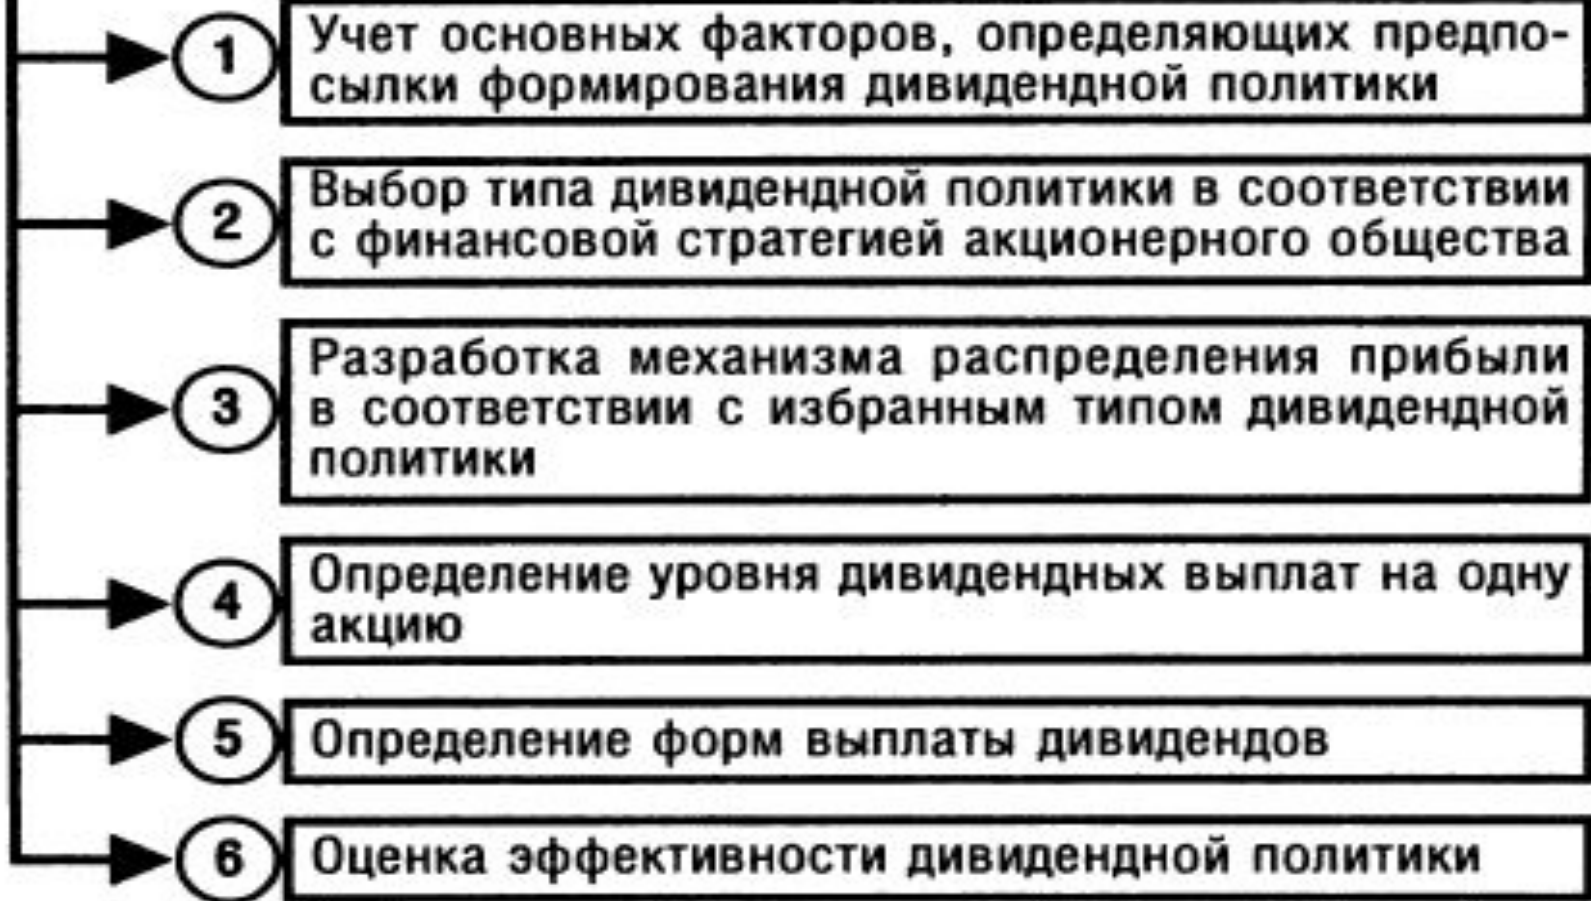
1
Учет основных факторов, определяющих предпосылки формирования дивидендной политики

2
Выбор типа дивидендной политики в соответствии с финансовой стратегией акционерного общества

3
Разработка механизма распределения прибыли в соответствии с избранным типом дивидендной политики

4
Определение уровня дивидендных выплат на одну акцию

5
Определение форм выплаты дивидендов

6
Оценка эффективности дивидендной политики